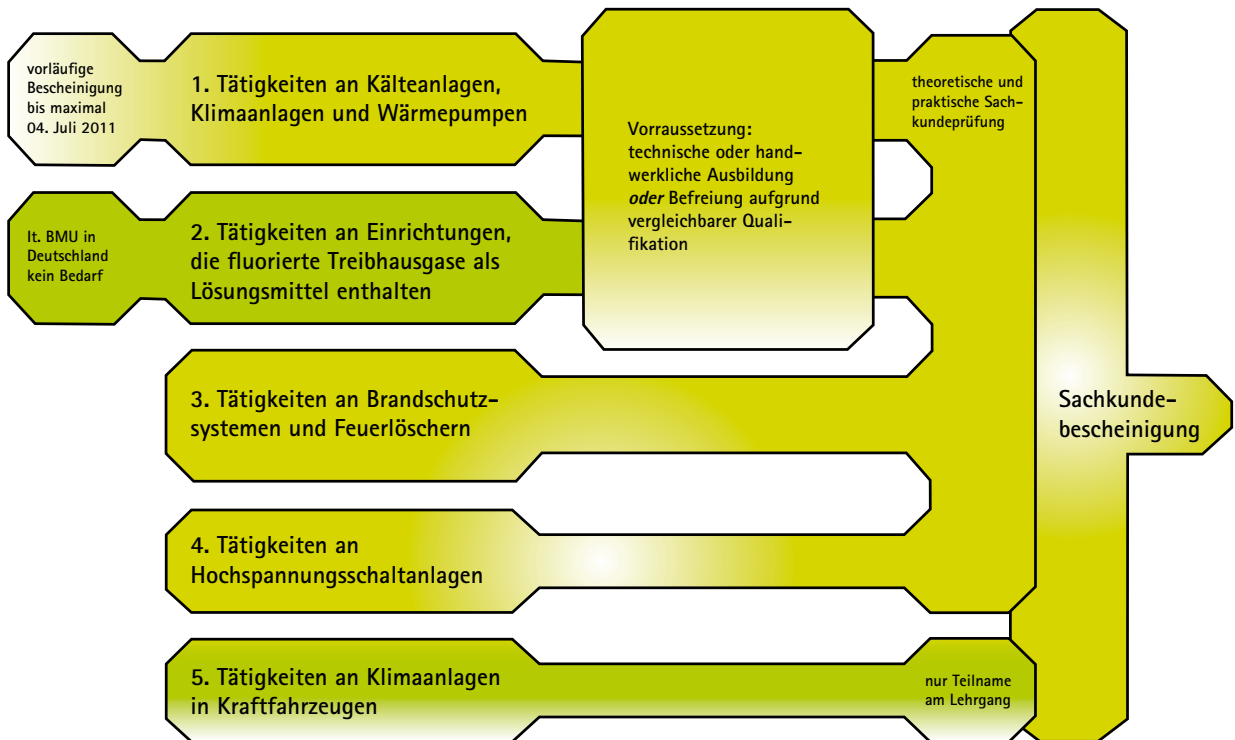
vorläufige Bescheinigung bis maximal 04. Juli 2011

1. Tätigkeiten an Kälteanlagen, Klimaanlagen und Wärmepumpen

lt. BMU in Deutschland kein Bedarf

2. Tätigkeiten an Einrichtungen, die fluorierte Treibhausgase als Lösungsmittel enthalten

Vorraussetzung: technische oder handwerkliche Ausbildung *oder* Befreiung aufgrund vergleichbarer Qualifikation

theoretische und praktische Sachkundeprüfung

3. Tätigkeiten an Brandschutzsystemen und Feuerlöschern

Sachkundebescheinigung

4. Tätigkeiten an Hochspannungsschaltanlagen

5. Tätigkeiten an Klimaanlagen in Kraftfahrzeugen

nur Teilname am Lehrgang